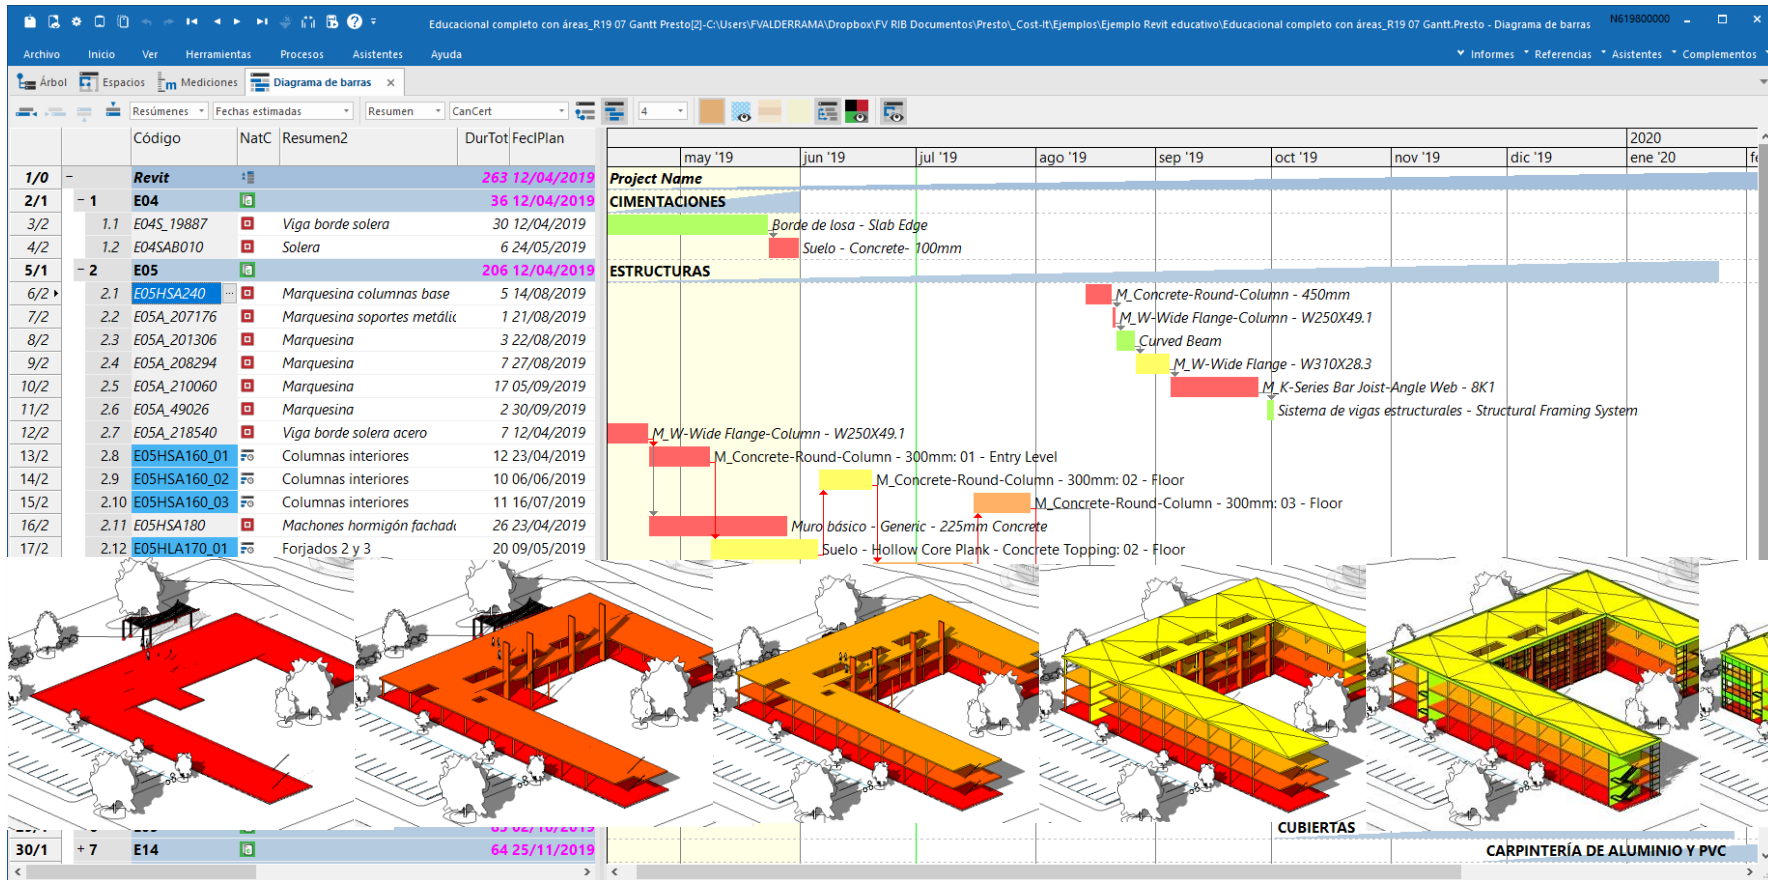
Educacional completo con áreas_R19 07 Gantt Presto[2]-C:\Users\FVALDERRAMA\Dropbox\FV RIB Documentos\Presto\_Cost-It\Ejemplos\Ejemplo Revit educativo\Educacional completo con áreas_R19 07 Gantt.Presto - Diagrama de barras N619800000

Archivo Inicio Ver Herramientas Procesos Asistentes Ayuda

Informes Referencias Asistentes Complementos

Árbol Espacios Mediciones Diagrama de barras

Resúmenes Fechas estimadas Resumen CanCert 4

| | | Código | NatC | Resumen2 | DurTot | FecIPlan |
|---|---|---|---|---|---|---|
| 1/0 | − | Revit | | | 263 | 12/04/2019 |
| 2/1 | − 1 | E04 | | | 36 | 12/04/2019 |
| 3/2 | 1.1 | E04S_19887 | | Viga borde solera | 30 | 12/04/2019 |
| 4/2 | 1.2 | E04SAB010 | | Solera | 6 | 24/05/2019 |
| 5/1 | − 2 | E05 | | | 206 | 12/04/2019 |
| 6/2 | 2.1 | E05HSA240 | | Marquesina columnas base | 5 | 14/08/2019 |
| 7/2 | 2.2 | E05A_207176 | | Marquesina soportes metálic | 1 | 21/08/2019 |
| 8/2 | 2.3 | E05A_201306 | | Marquesina | 3 | 22/08/2019 |
| 9/2 | 2.4 | E05A_208294 | | Marquesina | 7 | 27/08/2019 |
| 10/2 | 2.5 | E05A_210060 | | Marquesina | 17 | 05/09/2019 |
| 11/2 | 2.6 | E05A_49026 | | Marquesina | 2 | 30/09/2019 |
| 12/2 | 2.7 | E05A_218540 | | Viga borde solera acero | 7 | 12/04/2019 |
| 13/2 | 2.8 | E05HSA160_01 | | Columnas interiores | 12 | 23/04/2019 |
| 14/2 | 2.9 | E05HSA160_02 | | Columnas interiores | 10 | 06/06/2019 |
| 15/2 | 2.10 | E05HSA160_03 | | Columnas interiores | 11 | 16/07/2019 |
| 16/2 | 2.11 | E05HSA180 | | Machones hormigón fachad | 26 | 23/04/2019 |
| 17/2 | 2.12 | E05HLA170_01 | | Forjados 2 y 3 | 20 | 09/05/2019 |
| 30/1 | + 7 | E14 | | | 64 | 25/11/2019 |

2020
may '19 jun '19 jul '19 ago '19 sep '19 oct '19 nov '19 dic '19 ene '20

Project Name
CIMENTACIONES
Borde de losa - Slab Edge
Suelo - Concrete- 100mm
ESTRUCTURAS
M_Concrete-Round-Column - 450mm
M_W-Wide Flange-Column - W250X49.1
Curved Beam
M_W-Wide Flange - W310X28.3
M_K-Series Bar Joist-Angle Web - 8K1
Sistema de vigas estructurales - Structural Framing System
M_W-Wide Flange-Column - W250X49.1
M_Concrete-Round-Column - 300mm: 01 - Entry Level
M_Concrete-Round-Column - 300mm: 02 - Floor
M_Concrete-Round-Column - 300mm: 03 - Floor
Muro básico - Generic - 225mm Concrete
Suelo - Hollow Core Plank - Concrete Topping: 02 - Floor
CUBIERTAS
CARPINTERÍA DE ALUMINIO Y PVC